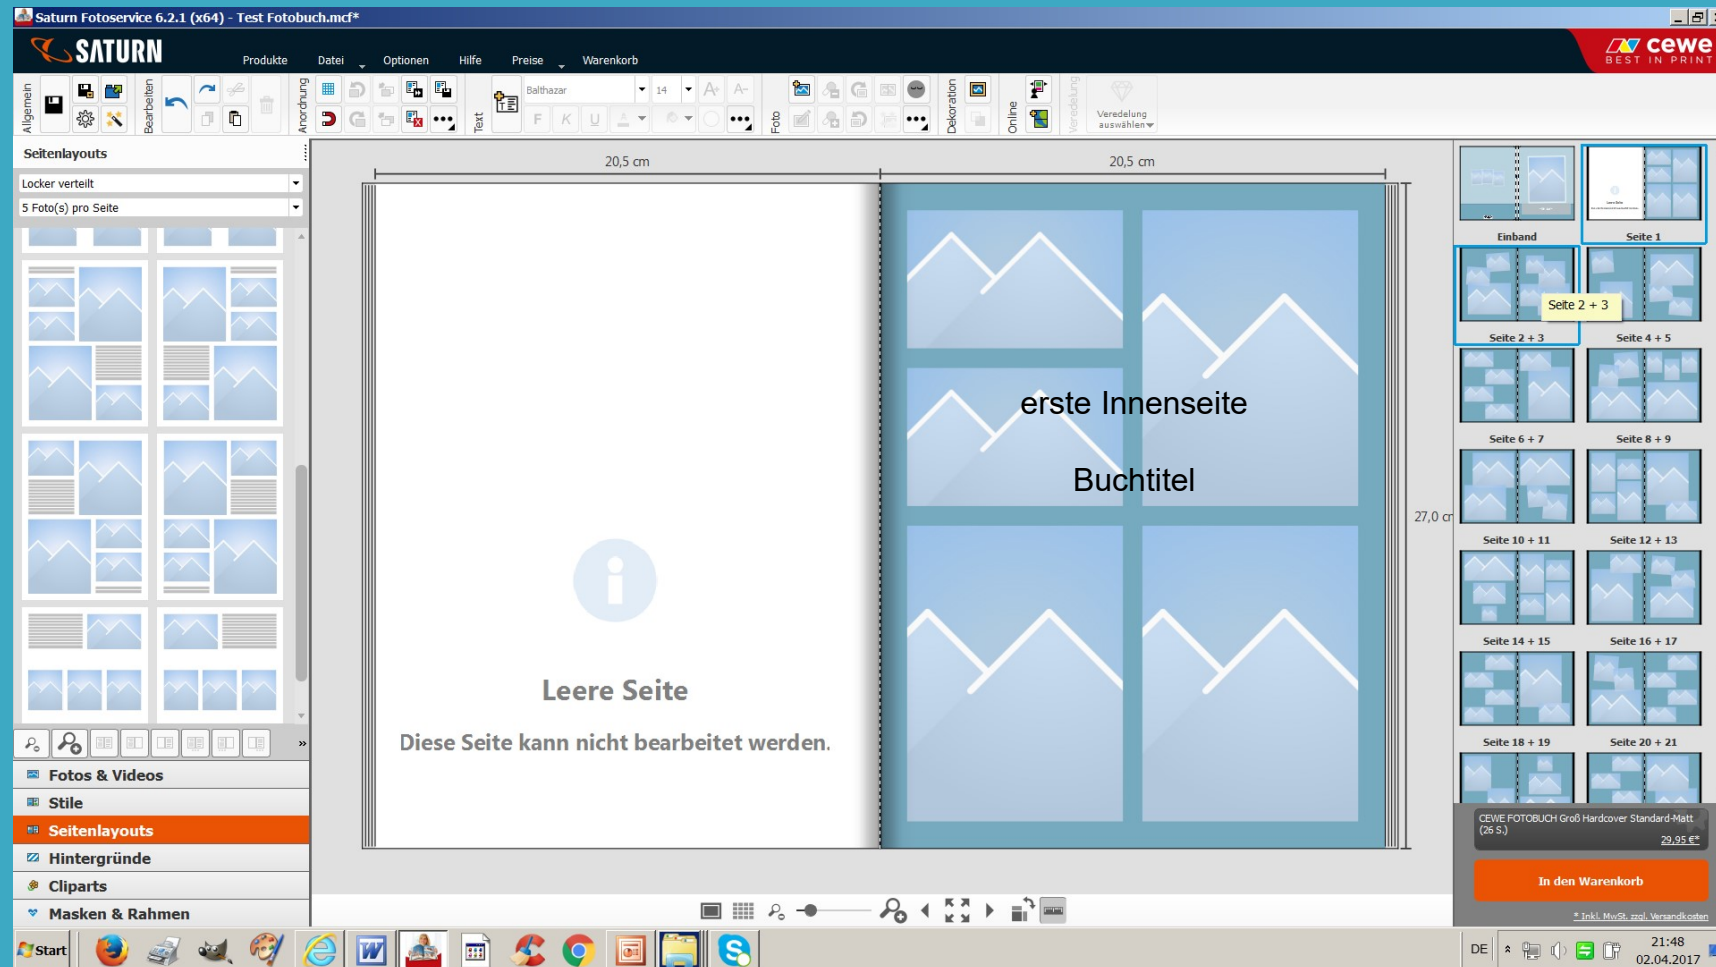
Saturn Fotoservice 6.2.1 (x64) - Test Fotobuch.mcf*

SATURN

Produkte Datei Optionen Hilfe Preise Warenkorb

cewe BEST IN PRINT

Allgemein Bearbeiten Anordnung Text Balthazar 14 F K U Foto Dekoration Online Veredelung Veredelung auswählen

Seitenlayouts

Locker verteilt

5 Foto(s) pro Seite

20,5 cm 20,5 cm

27,0 cm

Leere Seite

Diese Seite kann nicht bearbeitet werden.

erste Innenseite

Buchtitel

Einband Seite 1

Seite 2 + 3

Seite 2 + 3 Seite 4 + 5

Seite 6 + 7 Seite 8 + 9

Seite 10 + 11 Seite 12 + 13

Seite 14 + 15 Seite 16 + 17

Seite 18 + 19 Seite 20 + 21

CEWE FOTOBUCH Groß Hardcover Standard-Matt (26 S.)

29,95 €*

In den Warenkorb

* Inkl. MwSt. zzgl. Versandkosten

Fotos & Videos

Stile

Seitenlayouts

Hintergründe

Cliparts

Masken & Rahmen

Start

DE

21:48
02.04.2017